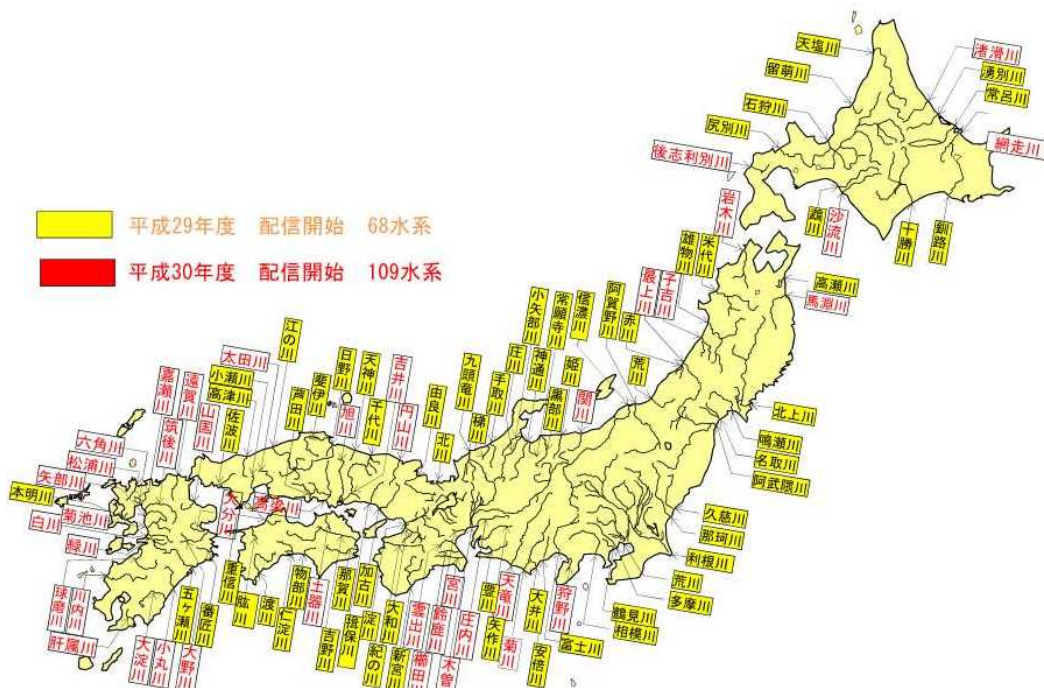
平成29年度　配信開始　68水系

平成30年度　配信開始　109水系

天塩川
渚滑川
留萌川
湧別川
常呂川
石狩川
尻別川
網走川
後志利別川
岩木川
沙流川
鵡川
十勝川
釧路川
雄物川
米代川
子吉川
最上川
高瀬川
馬淵川
阿賀野川
赤川
荒川
信濃川
常願寺川
小矢部川
庄川
神通川
姫川
関川
黒部川
手取川
九頭竜川
梯川
北上川
鳴瀬川
名取川
阿武隈川
久慈川
那珂川
利根川
荒川
多摩川
鶴見川
相模川
富士川
狩野川
安倍川
大井川
菊川
天竜川
豊川
矢作川
庄内川
宮川
鈴鹿川
雲出川
木曽川
櫛田川
新宮川
紀の川
大和川
淀川
揖保川
加古川
吉野川
那賀川
土器川
仁淀川
物部川
渡川
肱川
重信川
番匠川
大野川
五ヶ瀬川
小丸川
大淀川
川内川
球磨川
肝属川
緑川
白川
菊池川
本明川
矢部川
松浦川
六角川
筑後川
嘉瀬川
遠賀川
山国川
大分川
重信川
佐波川
小瀬川
高津川
太田川
江の川
芦田川
斐伊川
日野川
天神川
千代川
旭川
吉井川
円山川
由良川
北川